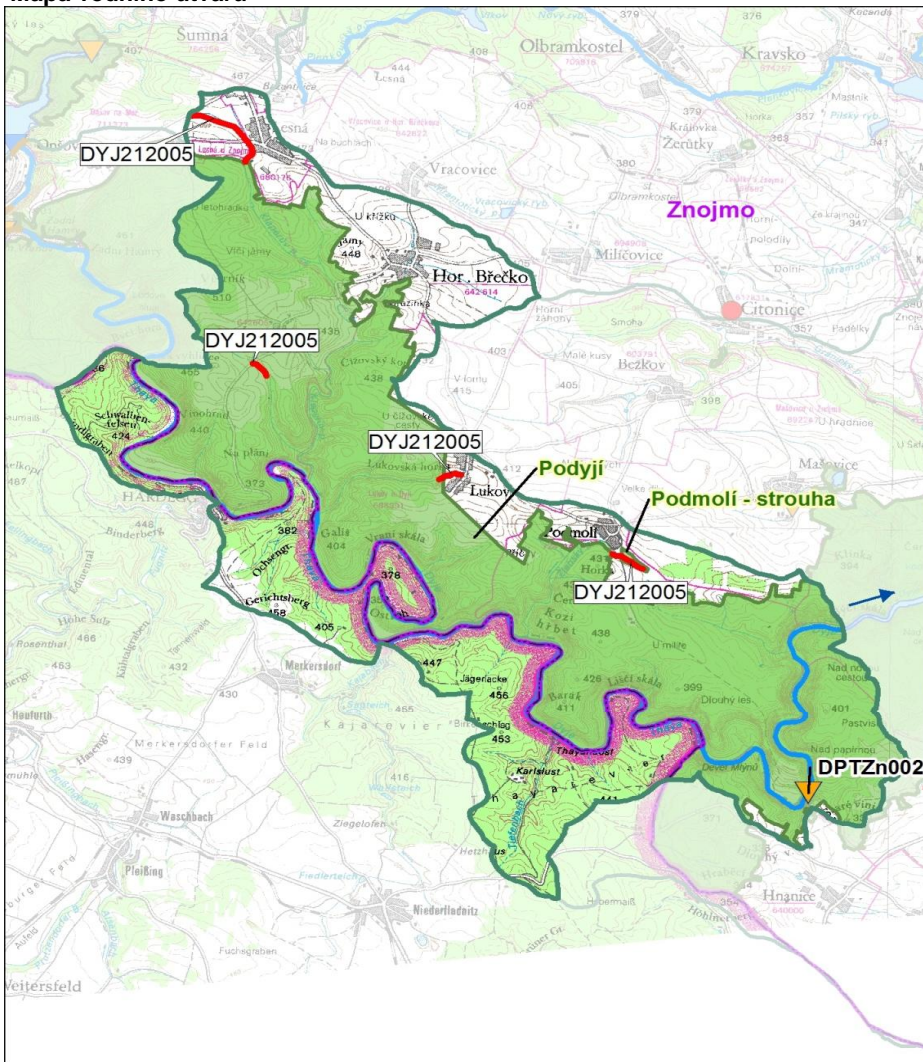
Mapa rodního úvaru

Šumná
Olbramkostel
Kravsko
Lesná
DYJ212005
Vracovice
Žerůtky
Znojmo
Hor. Břečko
Milíčovice
Citonice
DYJ212005
Bezkov
DYJ212005
Podyjí
Lukov
Mašovice
Podmolí - strouha
Podmolí
DYJ212005
HARDEGG
Merkersdorf
Kajarevier
Karlslust
Thayatal
DPTZn002
Waschbach
Pleißing
Niederfladnitz
Weitersfeld
Hnanice